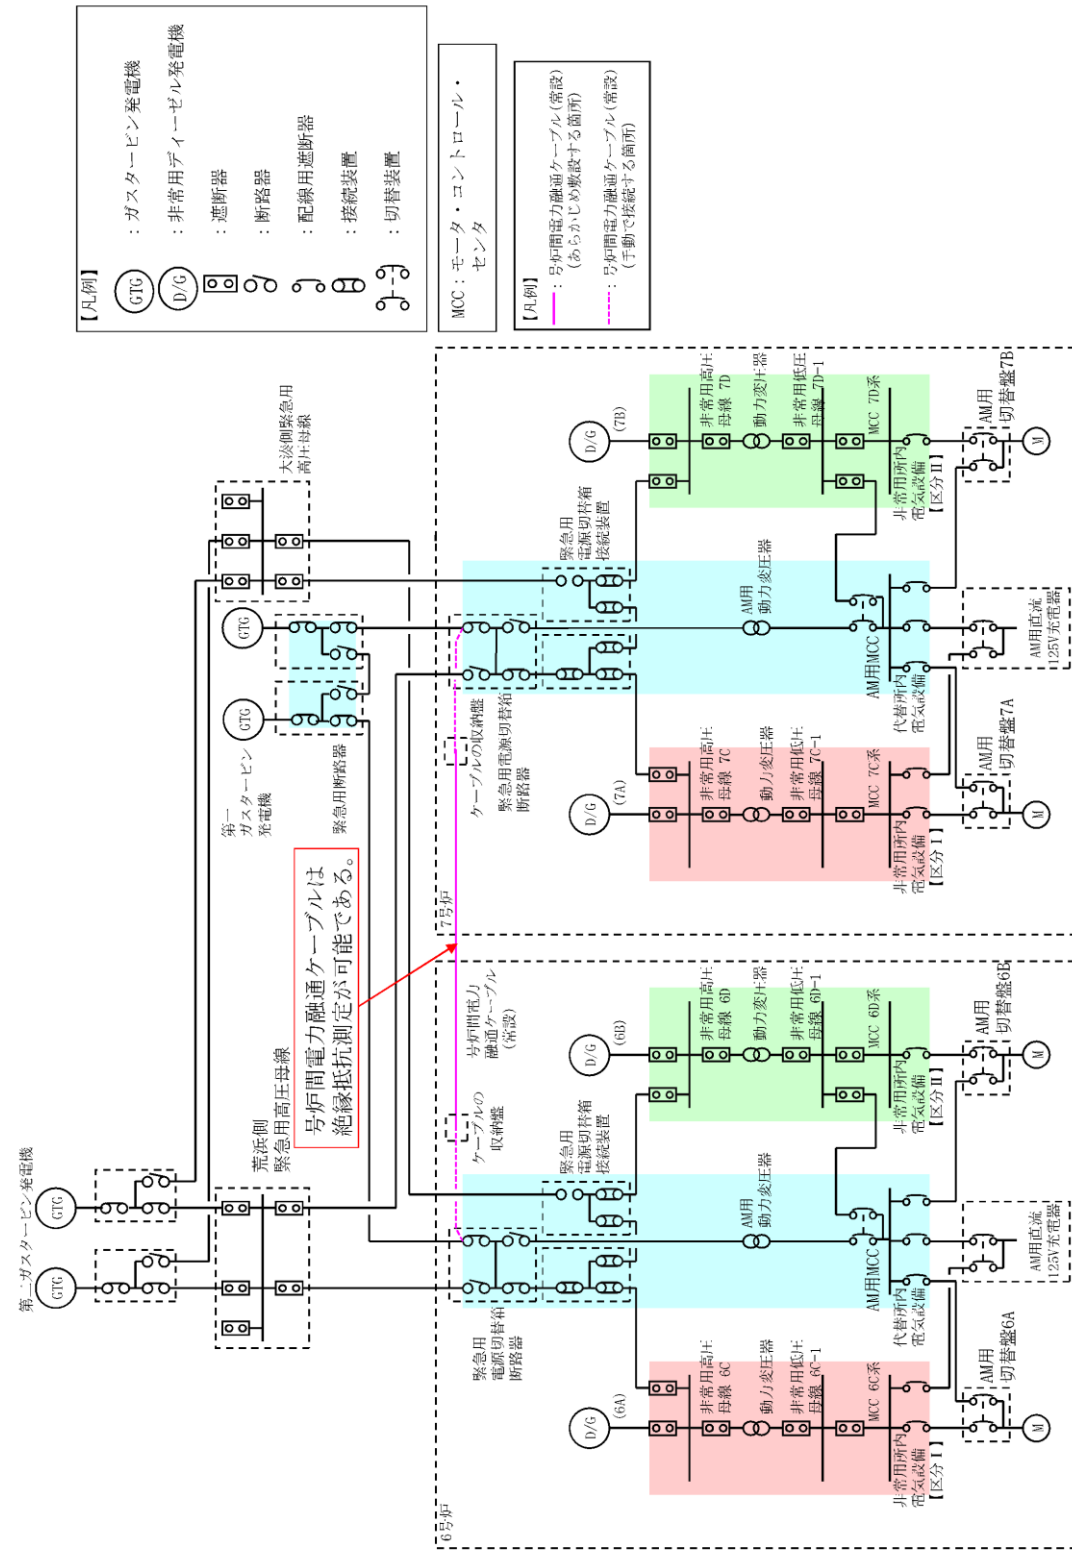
【凡例】
GTG ：ガスタービン発電機
D/G ：非常用ディーゼル発電機
：遮断器
：断路器
：配線用遮断器
：接続装置
：切替装置

MCC：モータ・コントロール・センタ

【凡例】
：号炉間電力融通ケーブル（常設）（あらかじめ敷設する箇所）
：号炉間電力融通ケーブル（常設）（手動で接続する箇所）

第二ガスタービン発電機
GTG
GTG
荒浜側緊急用高圧母線
号炉間電力融通ケーブルは絶縁抵抗測定が可能である。

第一ガスタービン発電機
GTG
GTG
緊急用断路器
大湊側緊急用高圧母線

6号炉
7号炉

緊急用電源切替箱断路器
ケーブルの収納箱
号炉間電力融通ケーブル（常設）
緊急用電源切替箱接続装置
ケーブルの収納箱
緊急用電源切替箱断路器
緊急用電源切替箱接続装置

D/G (6A)
非常用高圧母線 6C
動力変圧器
非常用低圧母線 6C-1
MCC 6C系
非常用所内電気設備【区分Ⅰ】
AM用切替盤6A
M

AM用動力変圧器
AM用MCC
代替所内電気設備
AM用直流125V充電器

D/G (6B)
非常用高圧母線 6D
動力変圧器
非常用低圧母線 6D-1
MCC 6D系
非常用所内電気設備【区分Ⅱ】
AM用切替盤6B
M

D/G (7A)
非常用高圧母線 7C
動力変圧器
非常用低圧母線 7C-1
MCC 7C系
非常用所内電気設備【区分Ⅰ】
AM用切替盤7A
M

AM用動力変圧器
AM用MCC
代替所内電気設備
AM用直流125V充電器

D/G (7B)
非常用高圧母線 7D
動力変圧器
非常用低圧母線 7D-1
MCC 7D系
非常用所内電気設備【区分Ⅱ】
AM用切替盤7B
M